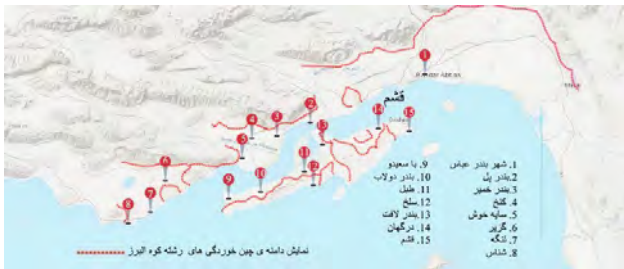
قشم

Bandar Abbas

1. شهر بندر عباس
2. بندر پل
3. بندر خمیر
4. کنگ
5. سایه خوش
6. گزیر
7. لنگه
8. شناس

9. یا سعیدو
10. بندر دولاب
11. طبل
12. سلخ
13. بندر لافت
14. درگهان
15. قشم

نمایش دامنه ی چین خوردگی های رشته کوه البرز

1 2 3 4 5 6 7 8 9 10 11 12 13 14 15